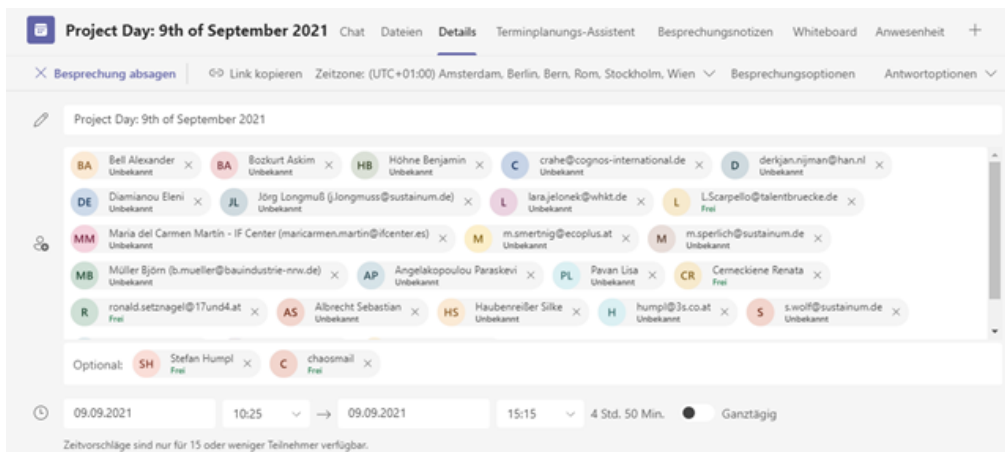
Project Day: 9th of September 2021 Chat Dateien Details Terminplanungs-Assistent Besprechungsnotizen Whiteboard Anwesenheit +

Besprechung absagen Link kopieren Zeitzone: (UTC+01:00) Amsterdam, Berlin, Bern, Rom, Stockholm, Wien Besprechungsoptionen Antwortoptionen

Project Day: 9th of September 2021

BA Bell Alexander Unbekannt
BA Bozkurt Askim Unbekannt
HB Höhne Benjamin Unbekannt
C crahe@cognos-international.de Unbekannt
D derkjan.nijman@han.nl Unbekannt
DE Diamianou Eleni Unbekannt
JL Jörg Longmuß (j.longmuss@sustainum.de) Unbekannt
L lara.jelonek@whkt.de Unbekannt
L L.Scarpello@talentbruecke.de Frei
MM Maria del Carmen Martin - IF Center (maricarmen.martin@ifcenter.es) Unbekannt
M m.smertnig@ecoplus.at Unbekannt
M m.sperlich@sustainum.de Unbekannt
MB Müller Björn (b.mueller@bauindustrie-nrw.de) Unbekannt
AP Angelakopoulou Paraskevi Unbekannt
PL Pavan Lisa Unbekannt
CR Cerneckiene Renata Frei
R ronald.setznagel@17und4.at Frei
AS Albrecht Sebastian Unbekannt
HS Haubenreißer Silke Unbekannt
H humpl@3s.co.at Unbekannt
S s.wolf@sustainum.de Unbekannt

Optional: SH Stefan Humpl Frei
C chaosmail Frei

09.09.2021 10:25 → 09.09.2021 15:15 4 Std. 50 Min. Ganztägig

Zeitvorschläge sind nur für 15 oder weniger Teilnehmer verfügbar.